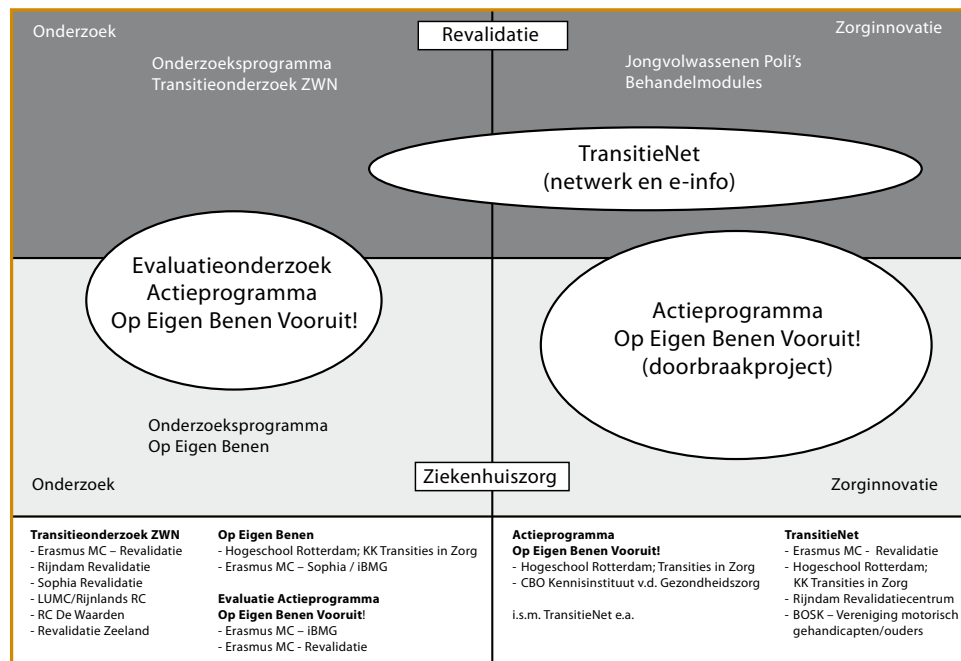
Onderzoek

Revalidatie

Zorginnovatie

Onderzoeksprogramma
Transitieonderzoek ZWN

Jongvolwassenen Poli's
Behandelmodules

TransitieNet
(netwerk en e-info)

Evaluatieonderzoek
Actieprogramma
Op Eigen Benen Vooruit!

Actieprogramma
Op Eigen Benen Vooruit!
(doorbraakproject)

Onderzoeksprogramma
Op Eigen Benen

Onderzoek

Ziekenhuiszorg

Zorginnovatie

**Transitieonderzoek ZWN**
- Erasmus MC – Revalidatie
- Rijndam Revalidatie
- Sophia Revalidatie
- LUMC/Rijnlands RC
- RC De Waarden
- Revalidatie Zeeland

**Op Eigen Benen**
- Hogeschool Rotterdam; KK Transities in Zorg
- Erasmus MC – Sophia / iBMG

**Evaluatie Actieprogramma Op Eigen Benen Vooruit!**
- Erasmus MC – iBMG
- Erasmus MC - Revalidatie

**Actieprogramma Op Eigen Benen Vooruit!**
- Hogeschool Rotterdam; Transities in Zorg
- CBO Kennisinstituut v.d. Gezondheidszorg

i.s.m. TransitieNet e.a.

**TransitieNet**
- Erasmus MC - Revalidatie
- Hogeschool Rotterdam; KK Transities in Zorg
- Rijndam Revalidatiecentrum
- BOSK – Vereniging motorisch gehandicapten/ouders